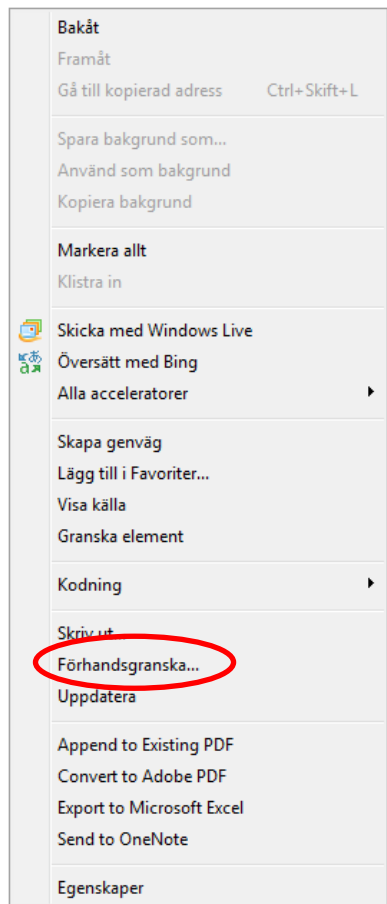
Bakåt
Framåt
Gå till kopierad adress Ctrl+Skift+L

Spara bakgrund som...
Använd som bakgrund
Kopiera bakgrund

Markera allt
Klistra in

Skicka med Windows Live
Översätt med Bing
Alla acceleratorer

Skapa genväg
Lägg till i Favoriter...
Visa källa
Granska element

Kodning

Skriv ut...
Förhandsgranska...
Uppdatera

Append to Existing PDF
Convert to Adobe PDF
Export to Microsoft Excel
Send to OneNote

Egenskaper